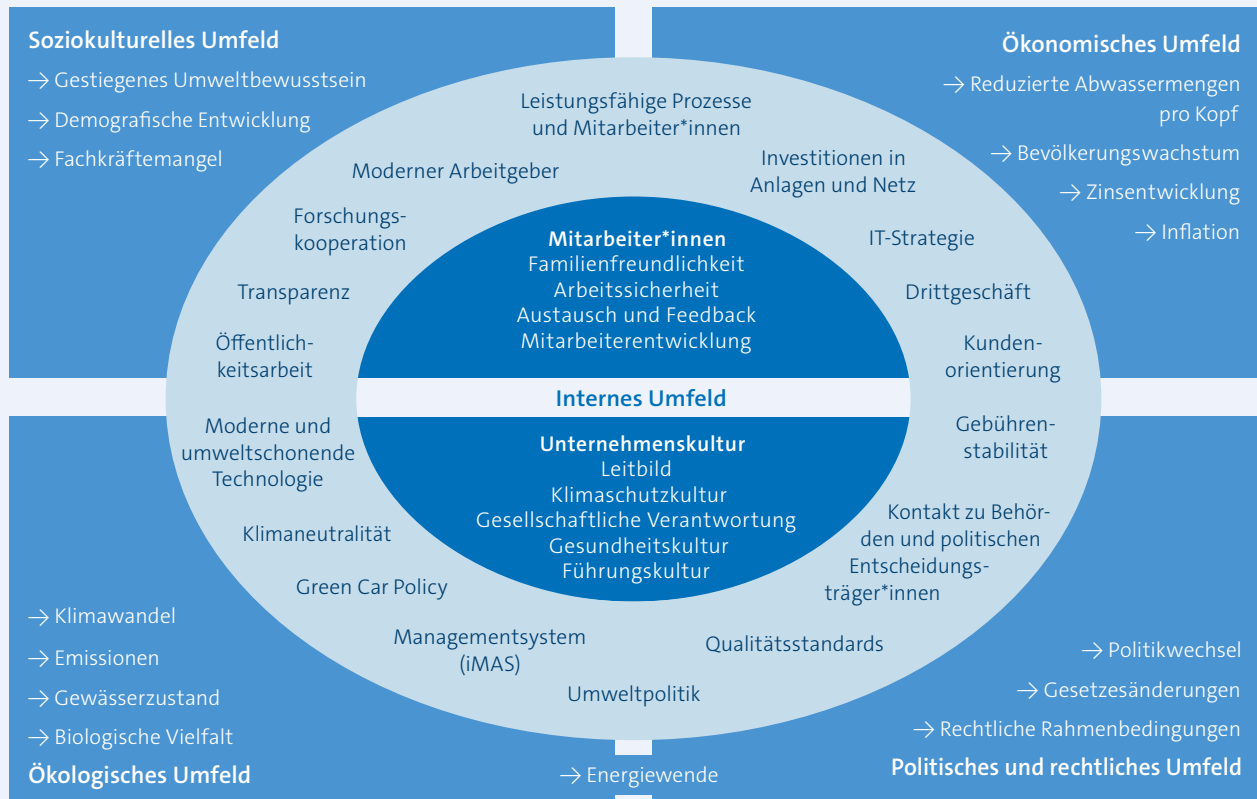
Soziokulturelles Umfeld
→ Gestiegenes Umweltbewusstsein
→ Demografische Entwicklung
→ Fachkräftemangel

Ökonomisches Umfeld
→ Reduzierte Abwassermengen pro Kopf
→ Bevölkerungswachstum
→ Zinsentwicklung
→ Inflation

Leistungsfähige Prozesse und Mitarbeiter*innen

Moderner Arbeitgeber

Investitionen in Anlagen und Netz

Forschungskooperation

IT-Strategie

Transparenz

Drittgeschäft

Öffentlichkeitsarbeit

Kundenorientierung

Mitarbeiter*innen
Familienfreundlichkeit
Arbeitssicherheit
Austausch und Feedback
Mitarbeiterentwicklung

Internes Umfeld

Unternehmenskultur
Leitbild
Klimaschutzkultur
Gesellschaftliche Verantwortung
Gesundheitskultur
Führungskultur

Moderne und umweltschonende Technologie

Gebührenstabilität

Klimaneutralität

Kontakt zu Behörden und politischen Entscheidungsträger*innen

Green Car Policy

Managementsystem (iMAS)

Qualitätsstandards

Umweltpolitik

→ Klimawandel
→ Emissionen
→ Gewässerzustand
→ Biologische Vielfalt
Ökologisches Umfeld

→ Energiewende

→ Politikwechsel
→ Gesetzesänderungen
→ Rechtliche Rahmenbedingungen
Politisches und rechtliches Umfeld